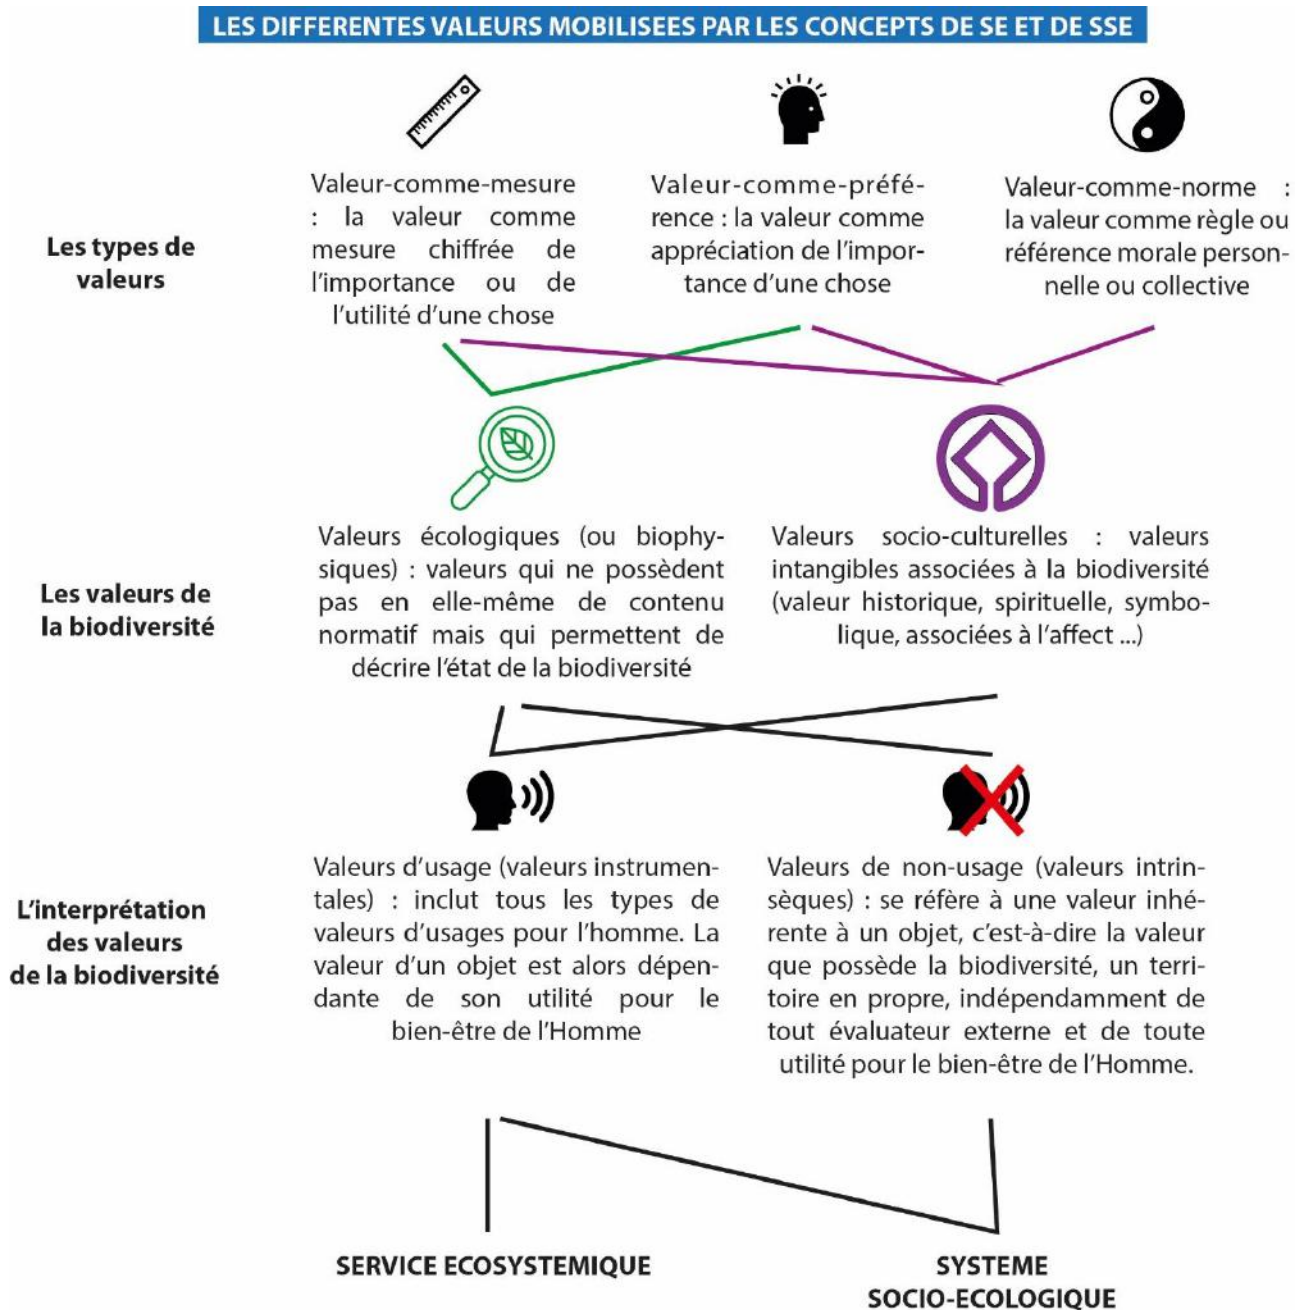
LES DIFFERENTES VALEURS MOBILISEES PAR LES CONCEPTS DE SE ET DE SSE

Les types de valeurs

Valeur-comme-mesure : la valeur comme mesure chiffrée de l'importance ou de l'utilité d'une chose

Valeur-comme-préférence : la valeur comme appréciation de l'importance d'une chose

Valeur-comme-norme : la valeur comme règle ou référence morale personnelle ou collective

Les valeurs de la biodiversité

Valeurs écologiques (ou biophysiques) : valeurs qui ne possèdent pas en elle-même de contenu normatif mais qui permettent de décrire l'état de la biodiversité

Valeurs socio-culturelles : valeurs intangibles associées à la biodiversité (valeur historique, spirituelle, symbolique, associées à l'affect ...)

L'interprétation des valeurs de la biodiversité

Valeurs d'usage (valeurs instrumentales) : inclut tous les types de valeurs d'usages pour l'homme. La valeur d'un objet est alors dépendante de son utilité pour le bien-être de l'Homme

Valeurs de non-usage (valeurs intrinsèques) : se réfère à une valeur inhérente à un objet, c'est-à-dire la valeur que possède la biodiversité, un territoire en propre, indépendamment de tout évaluateur externe et de toute utilité pour le bien-être de l'Homme.

SERVICE ECOSYSTEMIQUE

SYSTEME SOCIO-ECOLOGIQUE